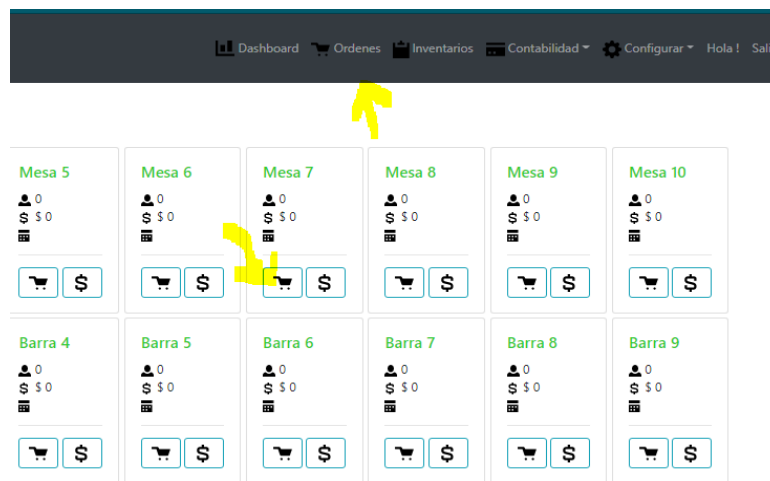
Dashboard Ordenes Inventarios Contabilidad Configurar Hola ! Sal

Mesa 5
0
$ 0

Mesa 6
0
$ 0

Mesa 7
0
$ 0

Mesa 8
0
$ 0

Mesa 9
0
$ 0

Mesa 10
0
$ 0

Barra 4
0
$ 0

Barra 5
0
$ 0

Barra 6
0
$ 0

Barra 7
0
$ 0

Barra 8
0
$ 0

Barra 9
0
$ 0